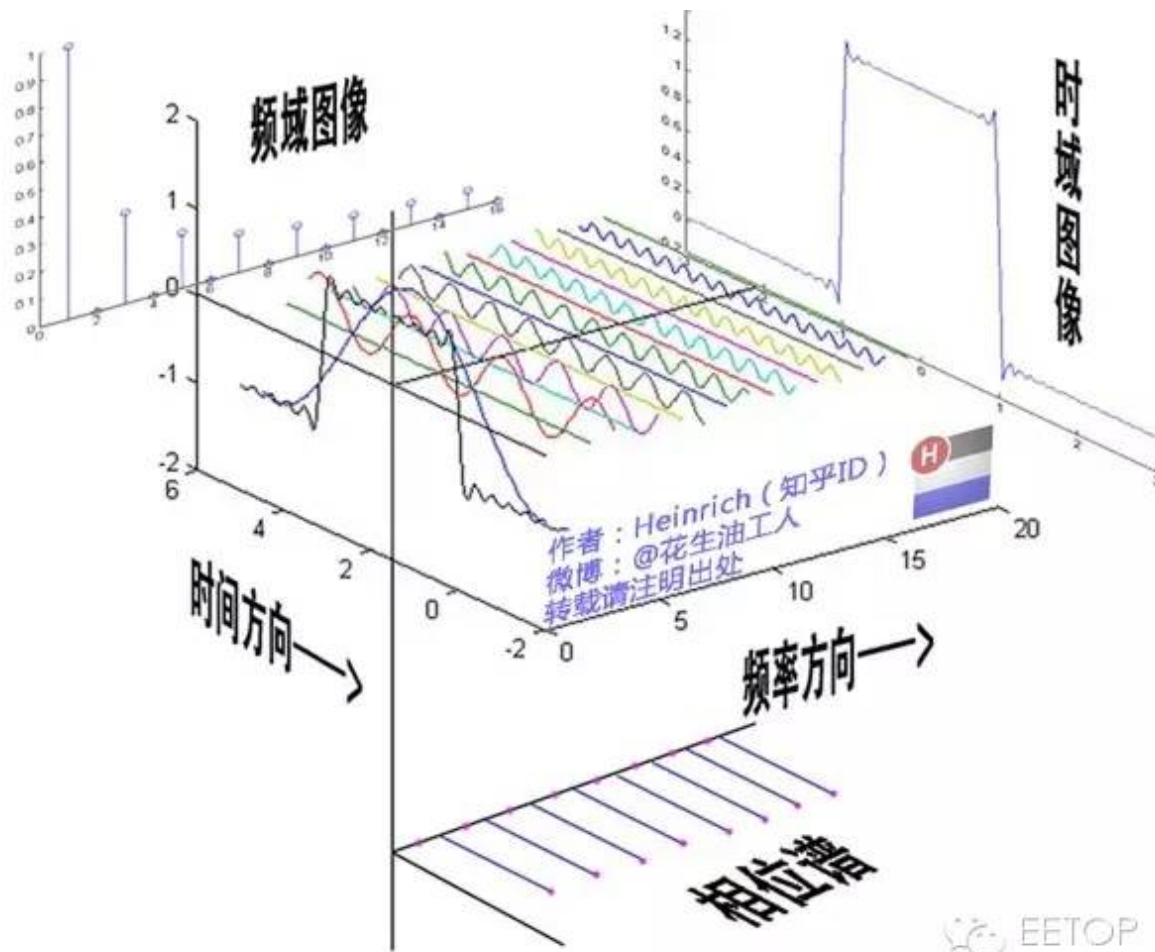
频域图像

时域图像

1
0.9
0.8
0.7
0.6
0.5
0.4
0.3
0.2
0.1
0
2
4
6
8
10
12
14
16

1.2
1
0.8
0.6
0.4
0.2
0

2
1
0
-1
-2
6
4
2
0
-2

0
5
10
15
20

0
1
2
3

作者：Heinrich（知乎ID）
微博：@花生油工人
转载请注明出处

时间方向—>

频率方向—>

相位谱

EETOP